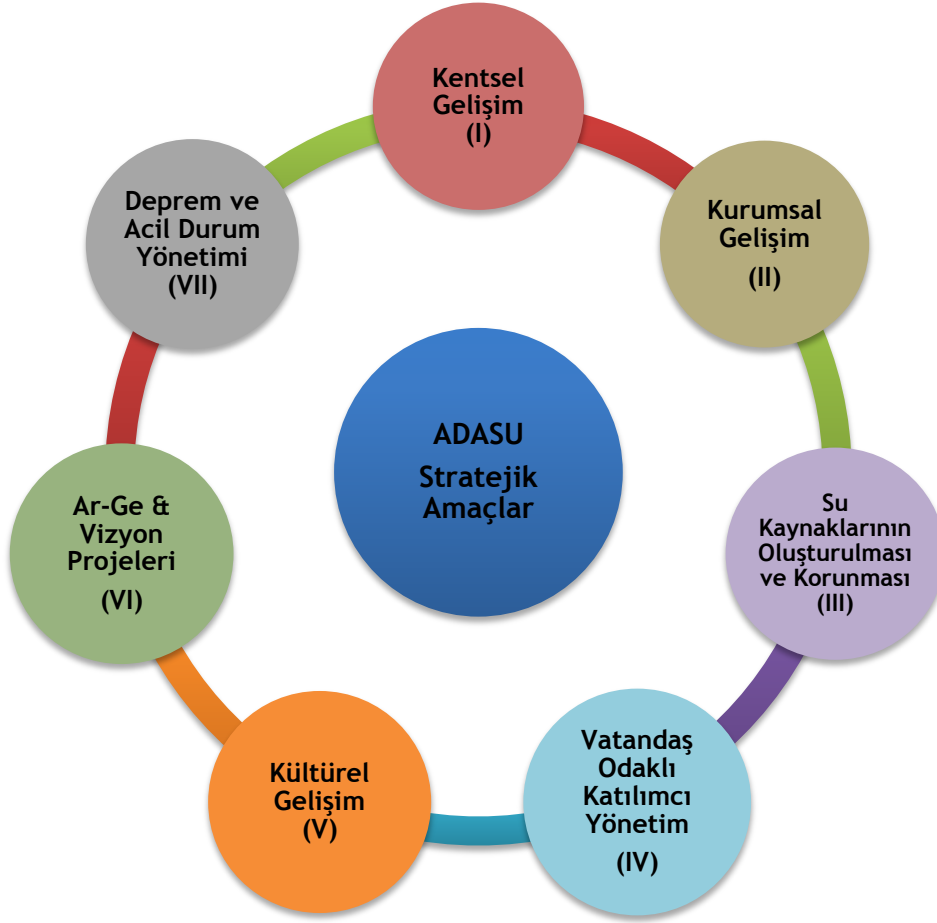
ADASU Stratejik Amaçlar

Kentsel Gelişim (I)

Kurumsal Gelişim (II)

Su Kaynaklarının Oluşturulması ve Korunması (III)

Vatandaş Odaklı Katılımcı Yönetim (IV)

Kültürel Gelişim (V)

Ar-Ge & Vizyon Projeleri (VI)

Deprem ve Acil Durum Yönetimi (VII)